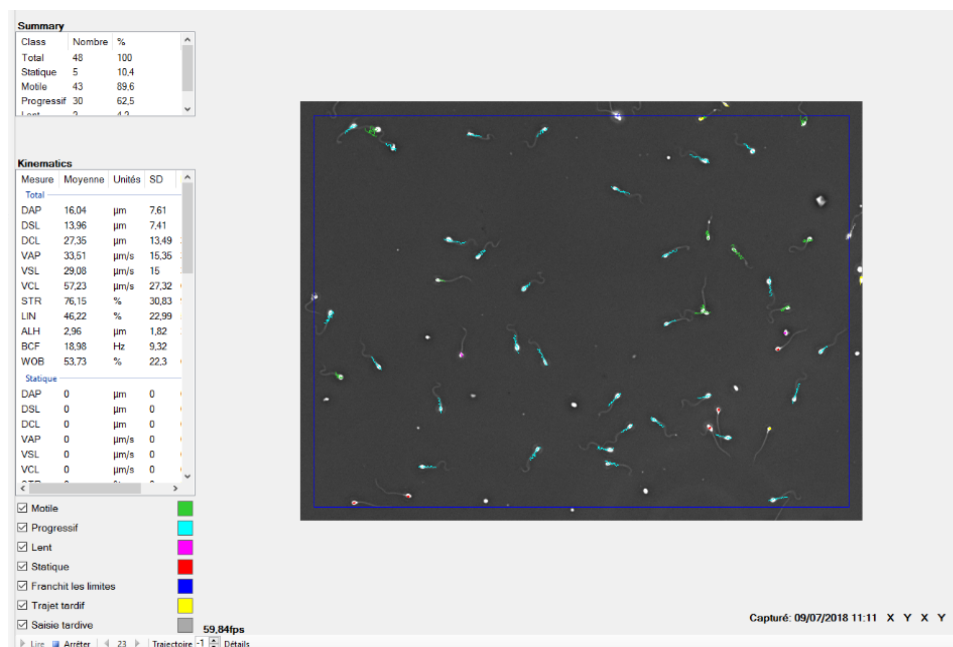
Summary

| Class | Nombre | % |
|---|---|---|
| Total | 48 | 100 |
| Statique | 5 | 10,4 |
| Motile | 43 | 89,6 |
| Progressif | 30 | 62,5 |
| Lent | 3 | 4,2 |

Kinematics

| Mesure | Moyenne | Unités | SD |
|---|---|---|---|
| Total | | | |
| DAP | 16,04 | µm | 7,61 |
| DSL | 13,96 | µm | 7,41 |
| DCL | 27,35 | µm | 13,49 |
| VAP | 33,51 | µm/s | 15,35 |
| VSL | 29,08 | µm/s | 15 |
| VCL | 57,23 | µm/s | 27,32 |
| STR | 76,15 | % | 30,83 |
| LIN | 46,22 | % | 22,99 |
| ALH | 2,96 | µm | 1,82 |
| BCF | 18,98 | Hz | 9,32 |
| WOB | 53,73 | % | 22,3 |
| Statique | | | |
| DAP | 0 | µm | 0 |
| DSL | 0 | µm | 0 |
| DCL | 0 | µm | 0 |
| VAP | 0 | µm/s | 0 |
| VSL | 0 | µm/s | 0 |
| VCL | 0 | µm/s | 0 |

☑ Motile
☑ Progressif
☑ Lent
☑ Statique
☑ Franchit les limites
☑ Trajet tardif
☑ Saisie tardive

59,84fps

Lire Arrêter 23 Trajectoire -1 Détails

Capturé: 09/07/2018 11:11 X Y X Y